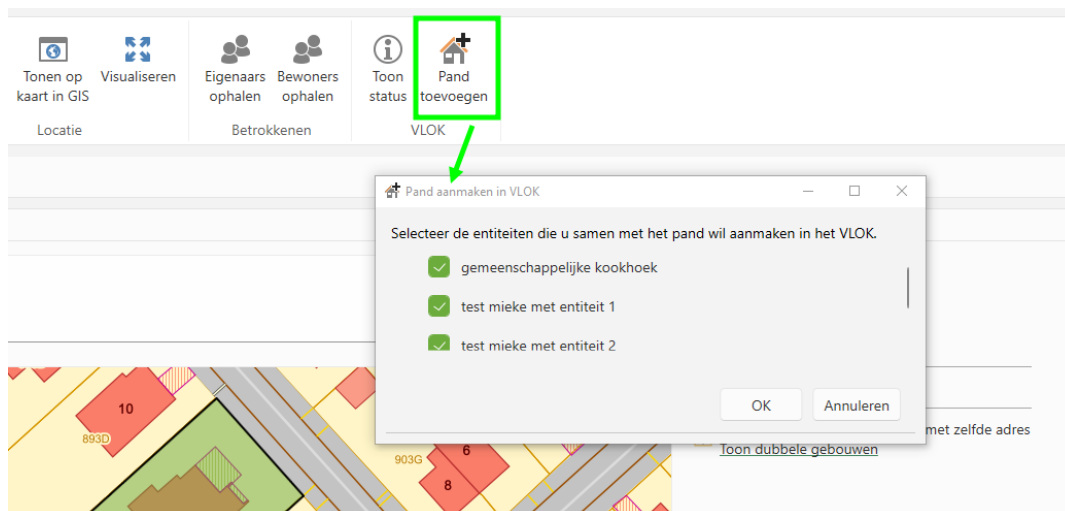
Tonen op kaart in GIS

Visualiseren

Locatie

Eigenaars ophalen

Bewoners ophalen

Betrokkenen

Toon status

Pand toevoegen

VLOK

Pand aanmaken in VLOK

Selecteer de entiteiten die u samen met het pand wil aanmaken in het VLOK.

gemeenschappelijke kookhoek

test mieke met entiteit 1

test mieke met entiteit 2

OK

Annuleren

10

893D

903G

6

8

met zelfde adres

Toon dubbele gebouwen